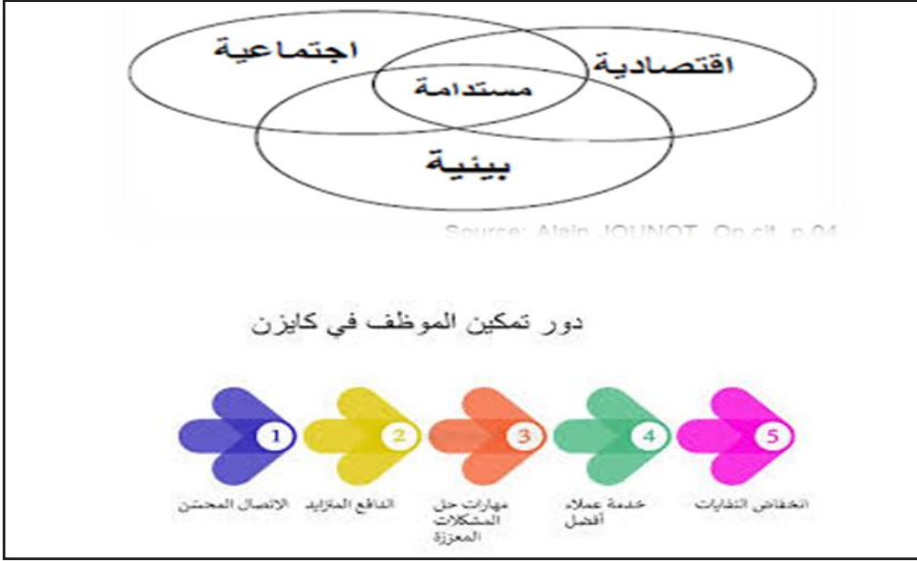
اجتماعية
اقتصادية
مستدامة
بيئية

Source: Alain JOUNOT, Op.cit, p.04

دور تمكين الموظف في كايزن

1
الاتصال المحسّن

2
الدافع المتزايد

3
مهارات حل المشكلات المعززة

4
خدمة عملاء أفضل

5
انخفاض النفايات